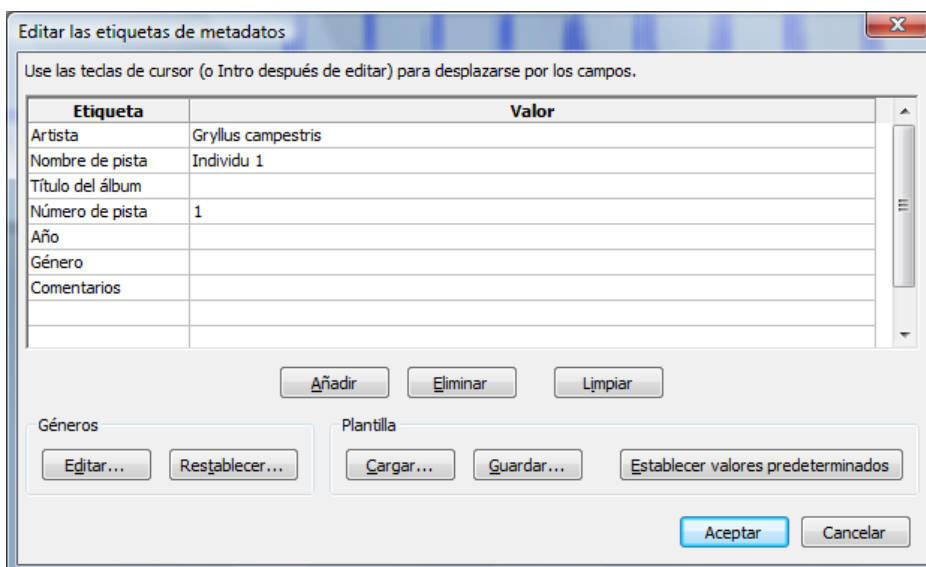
Editar las etiquetas de metadatos

Use las teclas de cursor (o Intro después de editar) para desplazarse por los campos.

| Etiqueta | Valor |
|---|---|
| Artista | Gryllus campestris |
| Nombre de pista | Individu 1 |
| Título del álbum | |
| Número de pista | 1 |
| Año | |
| Género | |
| Comentarios | |
| | |
| | |

Añadir Eliminar Limpiar

Géneros
Editar... Restablecer...

Plantilla
Cargar... Guardar... Establecer valores predeterminados

Aceptar Cancelar